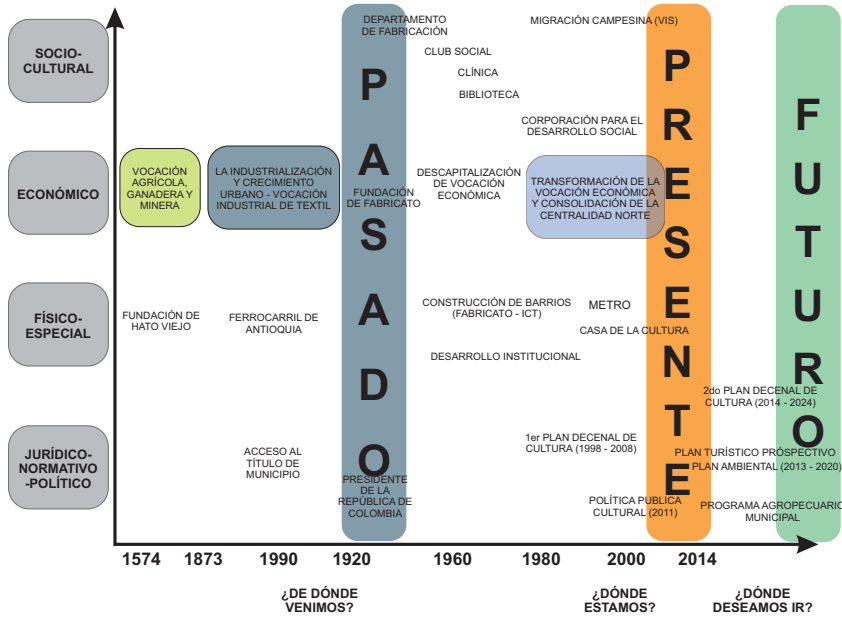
SOCIO-CULTURAL

ECONÓMICO

FÍSICO-ESPECIAL

JURÍDICO-NORMATIVO-POLÍTICO

P A S A D O

PRESENTE

FUTURO

DEPARTAMENTO DE FABRICACIÓN

CLUB SOCIAL

CLÍNICA

BIBLIOTECA

MIGRACIÓN CAMPESINA (VIS)

CORPORACIÓN PARA EL DESARROLLO SOCIAL

VOCACIÓN AGRÍCOLA, GANADERA Y MINERA

LA INDUSTRIALIZACIÓN Y CRECIMIENTO URBANO - VOCACIÓN INDUSTRIAL DE TEXTIL

FUNDACIÓN DE FABRICATO

DESCAPITALIZACIÓN DE VOCACIÓN ECONÓMICA

TRANSFORMACIÓN DE LA VOCACIÓN ECONÓMICA Y CONSOLIDACIÓN DE LA CENTRALIDAD NORTE

FUNDACIÓN DE HATO VIEJO

FERROCARRIL DE ANTIOQUIA

CONSTRUCCIÓN DE BARRIOS (FABRICATO - ICT)

METRO

CASA DE LA CULTURA

DESARROLLO INSTITUCIONAL

2do PLAN DECENAL DE CULTURA (2014 - 2024)

ACCESO AL TÍTULO DE MUNICIPIO

PRESIDENTE DE LA REPÚBLICA DE COLOMBIA

1er PLAN DECENAL DE CULTURA (1998 - 2008)

PLAN TURÍSTICO PROSPECTIVO

PLAN AMBIENTAL (2013 - 2020)

POLÍTICA PUBLICA CULTURAL (2011)

PROGRAMA AGROPECUARIO MUNICIPAL

1574 1873 1990 1920 1960 1980 2000 2014

¿DE DÓNDE VENIMOS?

¿DÓNDE ESTAMOS?

¿DÓNDE DESEAMOS IR?